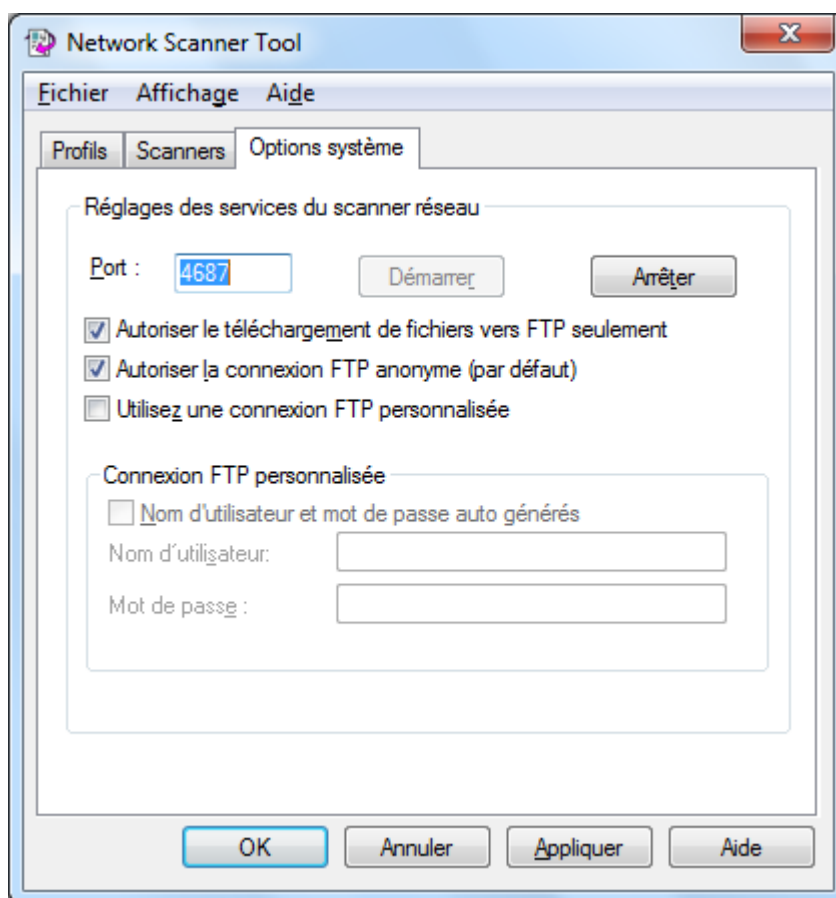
Network Scanner Tool

Fichier Affichage Aide

Profils Scanners Options système

Réglages des services du scanner réseau

Port : 4687 Démarrer Arrêter

Autoriser le téléchargement de fichiers vers FTP seulement

Autoriser la connexion FTP anonyme (par défaut)

Utilisez une connexion FTP personnalisée

Connexion FTP personnalisée

Nom d'utilisateur et mot de passe auto générés

Nom d'utilisateur:

Mot de passe :

OK Annuler Appliquer Aide